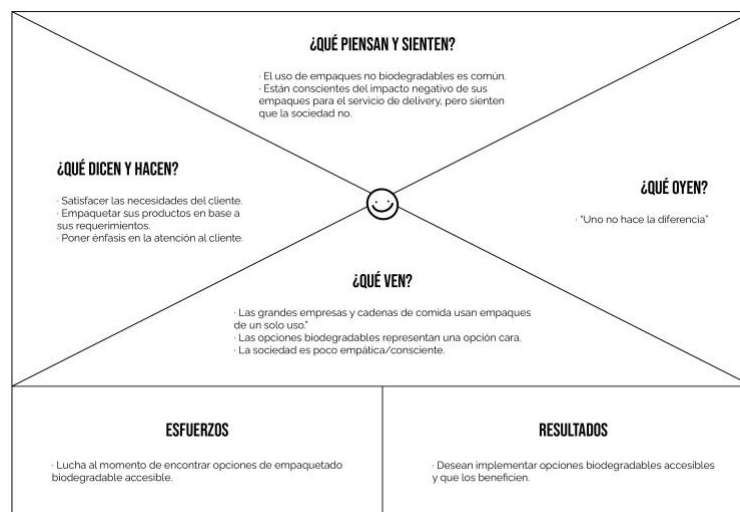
¿QUÉ PIENSAN Y SIENTEN?

· El uso de empaques no biodegradables es común.
· Están conscientes del impacto negativo de sus empaques para el servicio de delivery, pero sienten que la sociedad no.

¿QUÉ DICEN Y HACEN?

· Satisfacer las necesidades del cliente.
· Empaquetar sus productos en base a sus requerimientos.
· Poner énfasis en la atención al cliente.

¿QUÉ OYEN?

· "Uno no hace la diferencia"

¿QUÉ VEN?

· Las grandes empresas y cadenas de comida usan empaques de un solo uso."
· Las opciones biodegradables representan una opción cara.
· La sociedad es poco empática/consciente.

ESFUERZOS

· Lucha al momento de encontrar opciones de empaquetado biodegradable accesible.

RESULTADOS

· Desean implementar opciones biodegradables accesibles y que los beneficien.